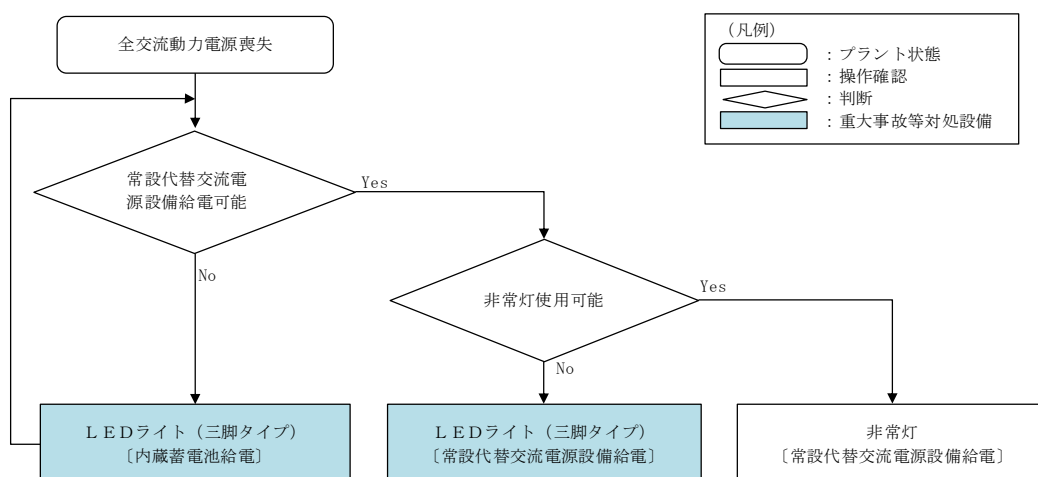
（凡例）
：プラント状態
：操作確認
：判断
：重大事故等対処設備

全交流動力電源喪失

常設代替交流電源設備給電可能

Yes

No

非常灯使用可能

Yes

No

ＬＥＤライト（三脚タイプ）
〔内蔵蓄電池給電〕

ＬＥＤライト（三脚タイプ）
〔常設代替交流電源設備給電〕

非常灯
〔常設代替交流電源設備給電〕